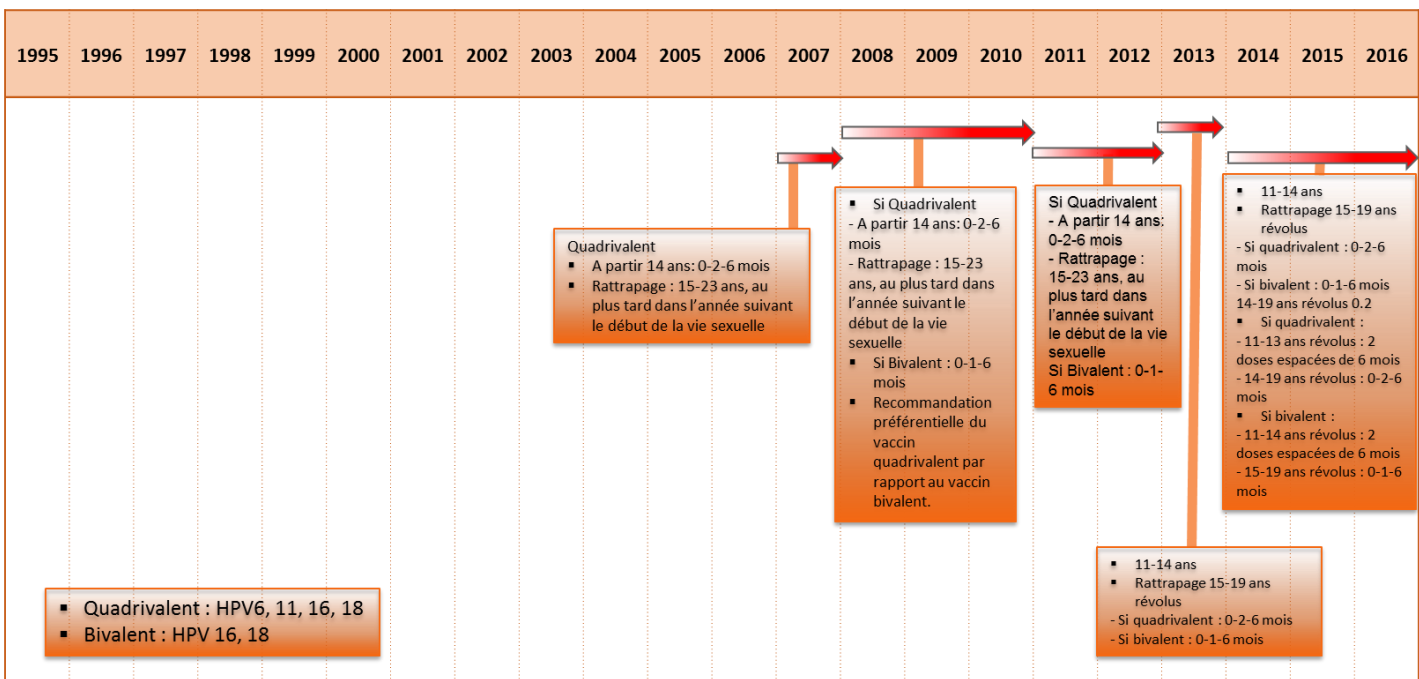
| 1995 | 1996 | 1997 | 1998 | 1999 | 2000 | 2001 | 2002 | 2003 | 2004 | 2005 | 2006 | 2007 | 2008 | 2009 | 2010 | 2011 | 2012 | 2013 | 2014 | 2015 | 2016 |
|---|---|---|---|---|---|---|---|---|---|---|---|---|---|---|---|---|---|---|---|---|---|

Quadrivalent
▪ A partir 14 ans: 0-2-6 mois
▪ Rattrapage : 15-23 ans, au plus tard dans l'année suivant le début de la vie sexuelle

▪ Si Quadrivalent
- A partir 14 ans: 0-2-6 mois
- Rattrapage : 15-23 ans, au plus tard dans l'année suivant le début de la vie sexuelle
▪ Si Bivalent : 0-1-6 mois
▪ Recommandation préférentielle du vaccin quadrivalent par rapport au vaccin bivalent.

Si Quadrivalent
- A partir 14 ans: 0-2-6 mois
- Rattrapage : 15-23 ans, au plus tard dans l'année suivant le début de la vie sexuelle
Si Bivalent : 0-1-6 mois

▪ 11-14 ans
▪ Rattrapage 15-19 ans révolus
- Si quadrivalent : 0-2-6 mois
- Si bivalent : 0-1-6 mois 14-19 ans révolus 0.2
▪ Si quadrivalent :
- 11-13 ans révolus : 2 doses espacées de 6 mois
- 14-19 ans révolus : 0-2-6 mois
▪ Si bivalent :
- 11-14 ans révolus : 2 doses espacées de 6 mois
- 15-19 ans révolus : 0-1-6 mois

▪ 11-14 ans
▪ Rattrapage 15-19 ans révolus
- Si quadrivalent : 0-2-6 mois
- Si bivalent : 0-1-6 mois

▪ Quadrivalent : HPV6, 11, 16, 18
▪ Bivalent : HPV 16, 18